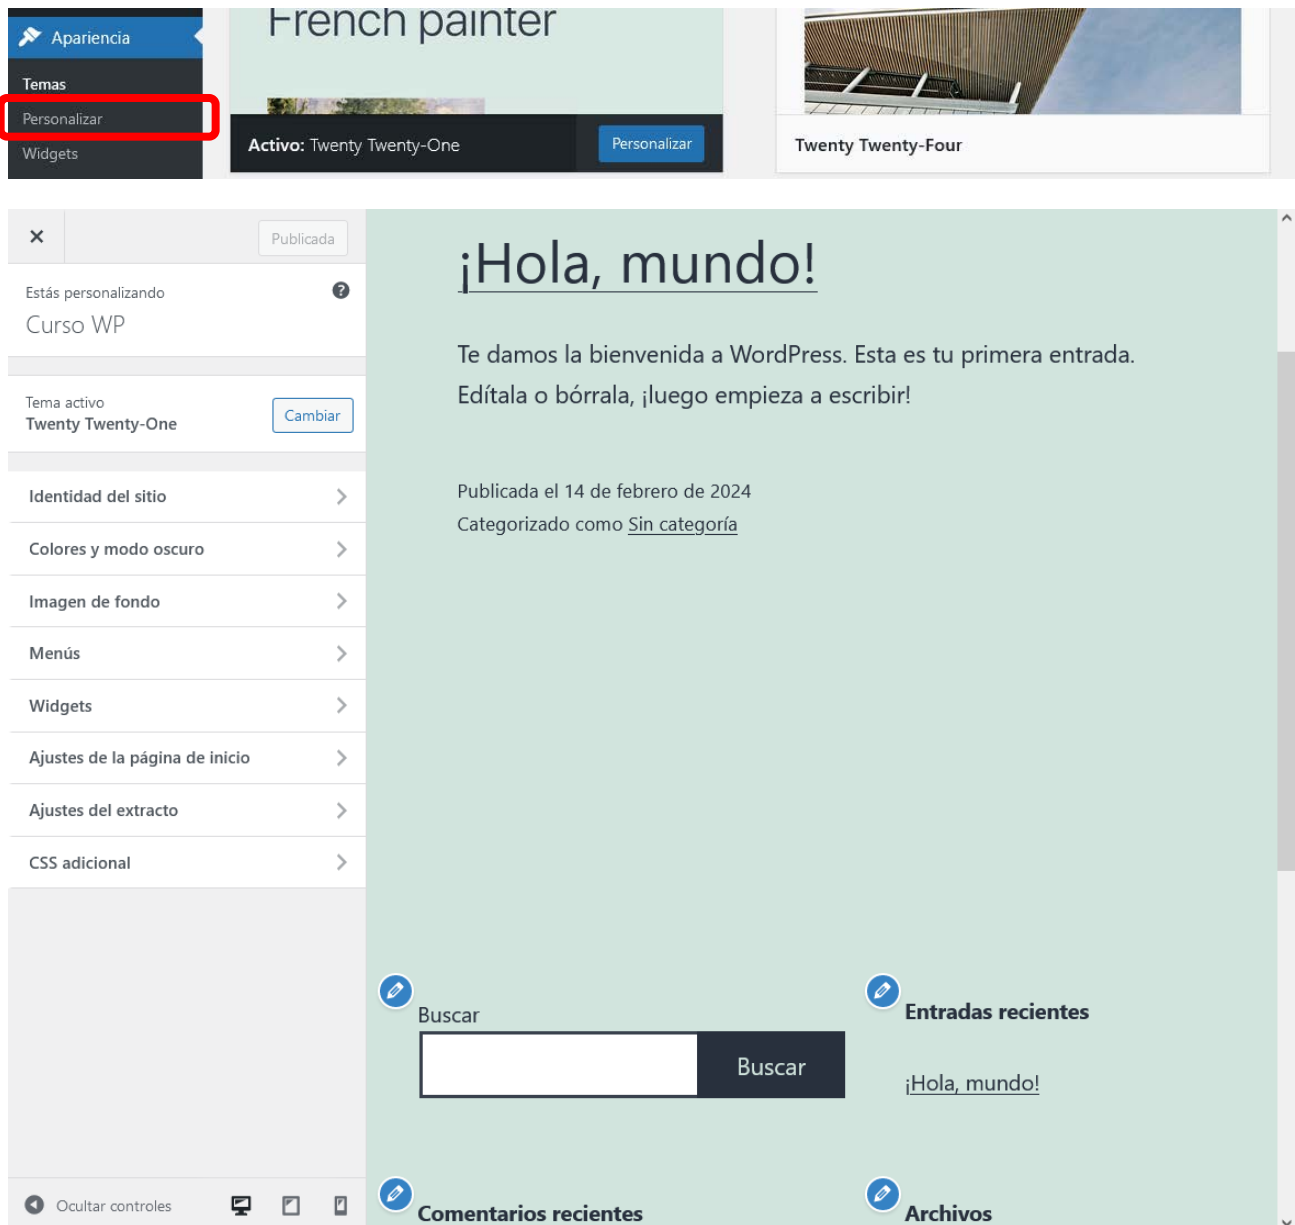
Apariencia
Temas
Personalizar
Widgets

French painter

Activo: Twenty Twenty-One
Personalizar

Twenty Twenty-Four

×
Publicada

Estás personalizando
Curso WP

Tema activo
Twenty Twenty-One
Cambiar

Identidad del sitio
Colores y modo oscuro
Imagen de fondo
Menús
Widgets
Ajustes de la página de inicio
Ajustes del extracto
CSS adicional

Ocultar controles

¡Hola, mundo!

Te damos la bienvenida a WordPress. Esta es tu primera entrada. Edítala o bórrala, ¡luego empieza a escribir!

Publicada el 14 de febrero de 2024
Categorizado como Sin categoría

Buscar
Buscar

Entradas recientes
¡Hola, mundo!

Comentarios recientes

Archivos